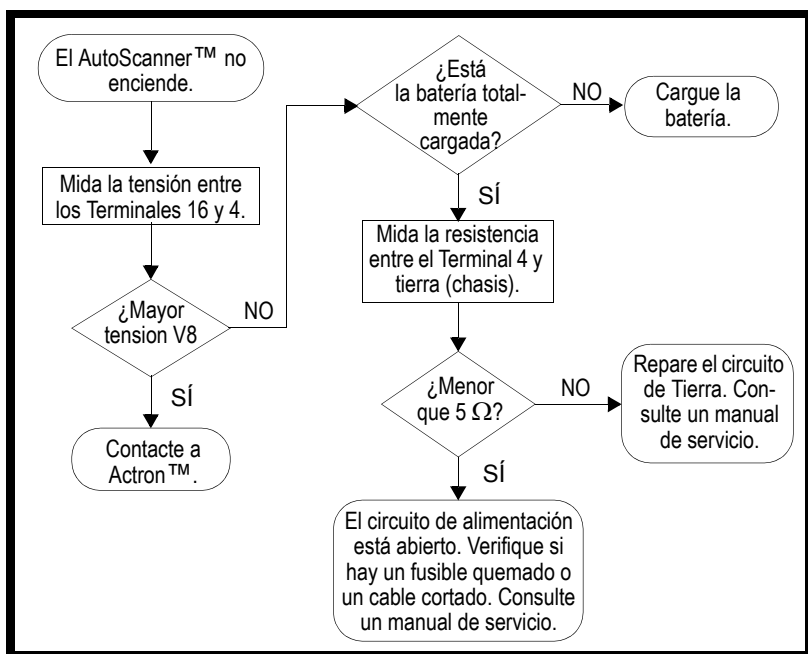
El AutoScanner™ no enciende.

Mida la tensión entre los Terminales 16 y 4.

¿Mayor tension V8

NO

SÍ

Contacte a Actron™.

¿Está la batería totalmente cargada?

NO

Cargue la batería.

SÍ

Mida la resistencia entre el Terminal 4 y tierra (chasis).

¿Menor que 5 $\Omega$?

NO

Repare el circuito de Tierra. Consulte un manual de servicio.

SÍ

El circuito de alimentación está abierto. Verifique si hay un fusible quemado o un cable cortado. Consulte un manual de servicio.